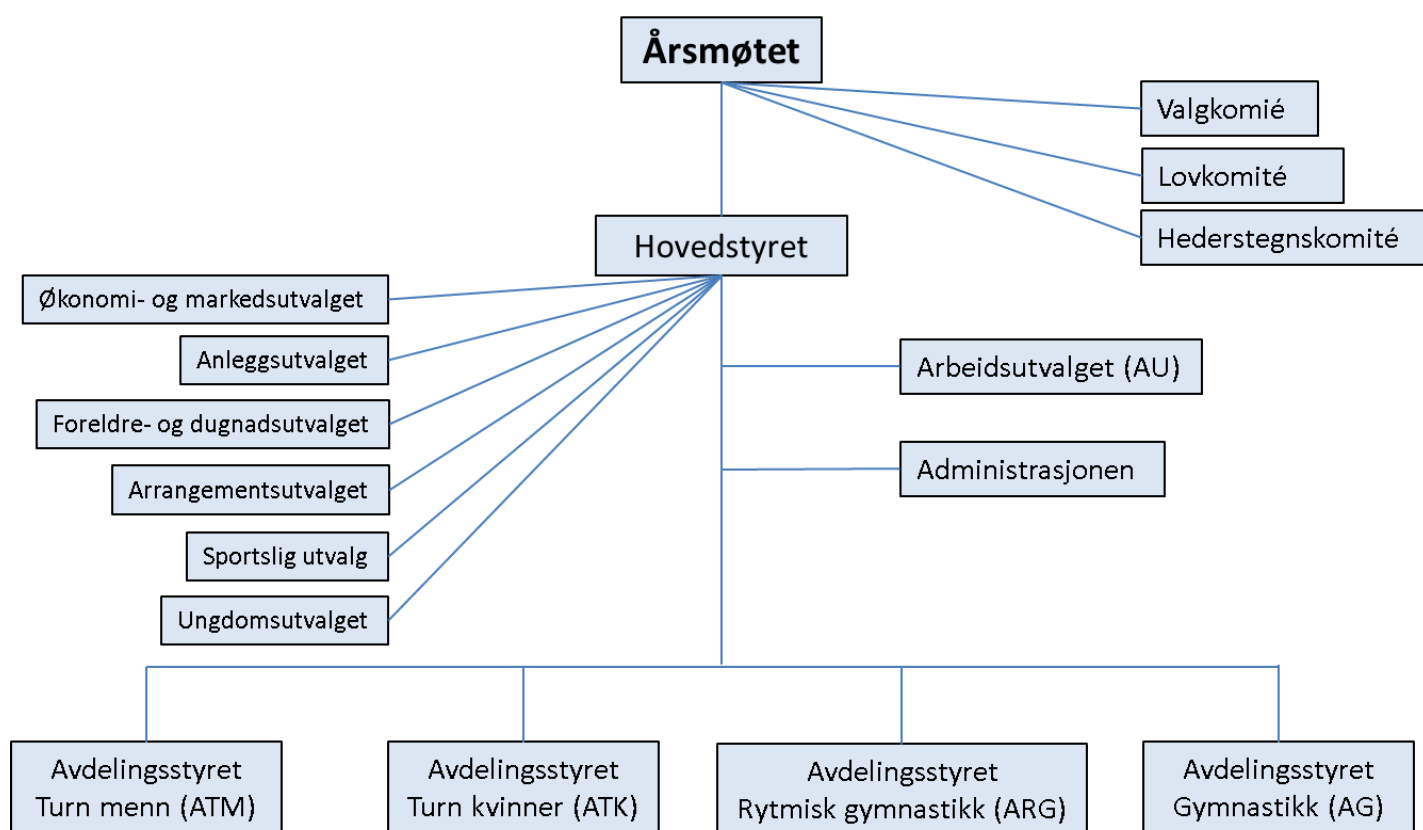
Årsmøtet

Valgkomié

Lovkomité

Hederstegnskomité

Hovedstyret

Økonomi- og markedsutvalget

Anleggsutvalget

Foreldre- og dugnadsutvalget

Arrangementsutvalget

Sportslig utvalg

Ungdomsutvalget

Arbeidsutvalget (AU)

Administrasjonen

Avdelingsstyret Turn menn (ATM)

Avdelingsstyret Turn kvinner (ATK)

Avdelingsstyret Rytmisk gymnastikk (ARG)

Avdelingsstyret Gymnastikk (AG)